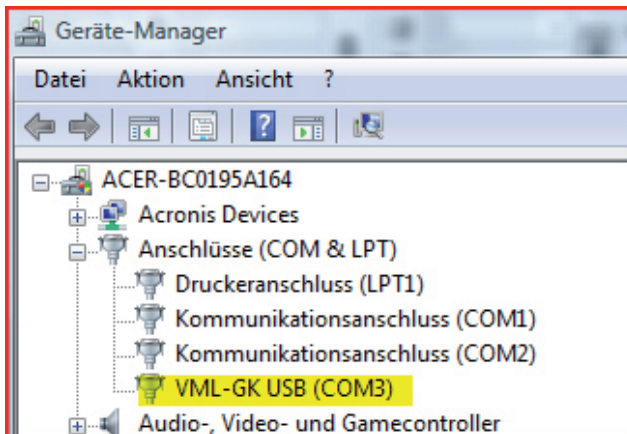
Geräte-Manager

Datei Aktion Ansicht ?

ACER-BC0195A164
Acronis Devices
Anschlüsse (COM & LPT)
Druckeranschluss (LPT1)
Kommunikationsanschluss (COM1)
Kommunikationsanschluss (COM2)
VML-GK USB (COM3)
Audio-, Video- und Gamecontroller